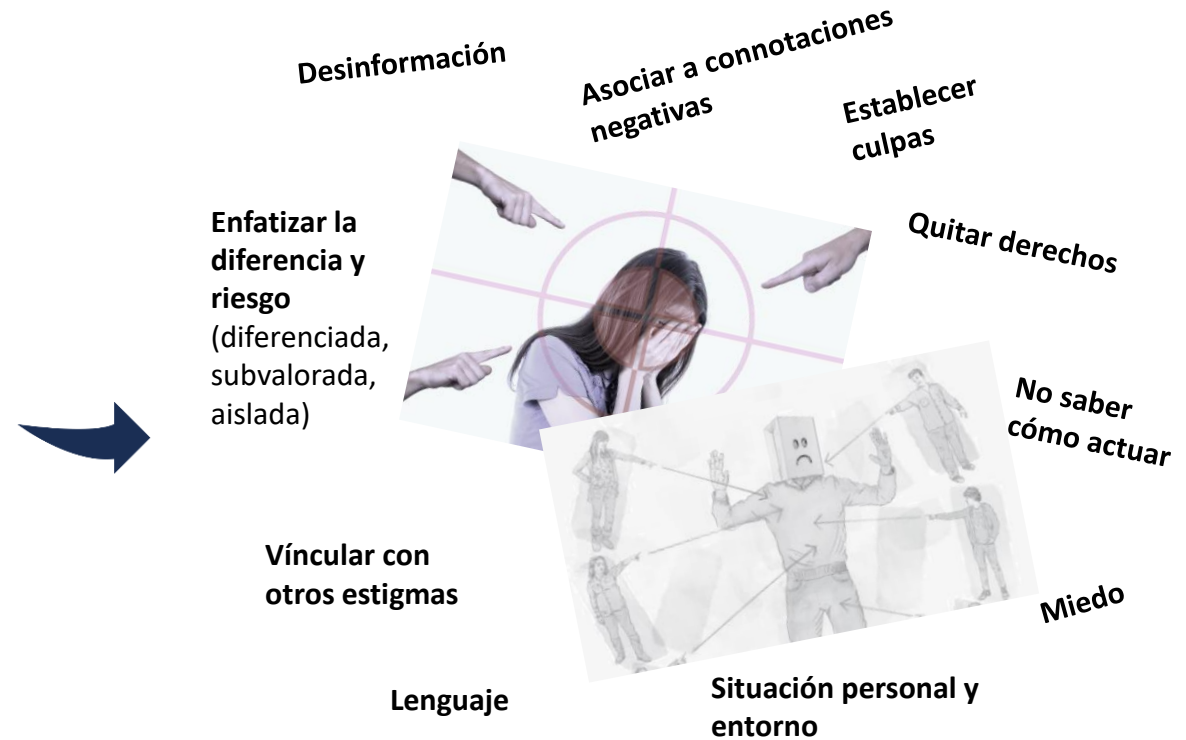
Desinformación

Asociar a connotaciones negativas

Establecer culpas

Enfatizar la diferencia y riesgo (diferenciada, subvalorada, aislada)

Quitar derechos

No saber cómo actuar

Víncular con otros estigmas

Miedo

Lenguaje

Situación personal y entorno